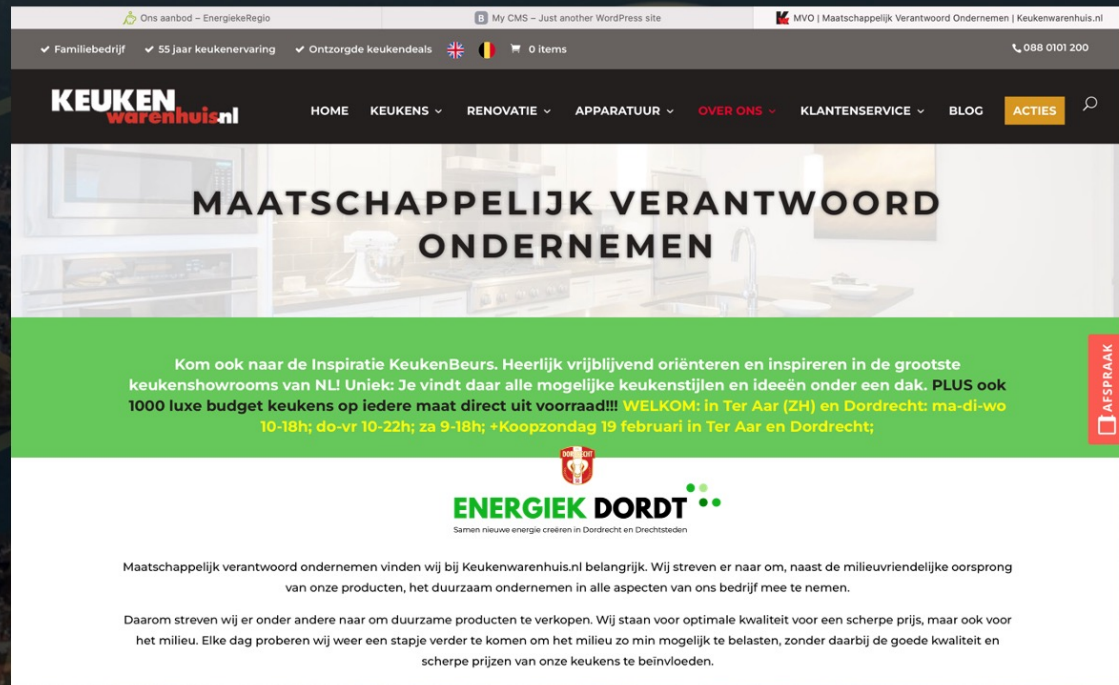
Ons aanbod – EnergiekeRegio | My CMS – Just another WordPress site | MVO | Maatschappelijk Verantwoord Ondernemen | Keukenwarenhuis.nl

✔ Familiebedrijf ✔ 55 jaar keukenervaring ✔ Ontzorgde keukendeals 0 items 088 0101 200

KEUKEN warenhuis.nl

HOME KEUKENS RENOVATIE APPARATUUR OVER ONS KLANTENSERVICE BLOG ACTIES

MAATSCHAPPELIJK VERANTWOORD ONDERNEMEN

Kom ook naar de Inspiratie KeukenBeurs. Heerlijk vrijblijvend oriënteren en inspireren in de grootste keukenshowrooms van NL! Uniek: Je vindt daar alle mogelijke keukenstijlen en ideeën onder een dak. PLUS ook 1000 luxe budget keukens op iedere maat direct uit voorraad!!! WELKOM: in Ter Aar (ZH) en Dordrecht: ma-di-wo 10-18h; do-vr 10-22h; za 9-18h; +Koopzondag 19 februari in Ter Aar en Dordrecht;

AFSPRAAK

DORDRECHT

ENERGIEK DORDT

Samen nieuwe energie creëren in Dordrecht en Drechtsteden

Maatschappelijk verantwoord ondernemen vinden wij bij Keukenwarenhuis.nl belangrijk. Wij streven er naar om, naast de milieuvriendelijke oorsprong van onze producten, het duurzaam ondernemen in alle aspecten van ons bedrijf mee te nemen.

Daarom streven wij er onder andere naar om duurzame producten te verkopen. Wij staan voor optimale kwaliteit voor een scherpe prijs, maar ook voor het milieu. Elke dag proberen wij weer een stapje verder te komen om het milieu zo min mogelijk te belasten, zonder daarbij de goede kwaliteit en scherpe prijzen van onze keukens te beïnvloeden.